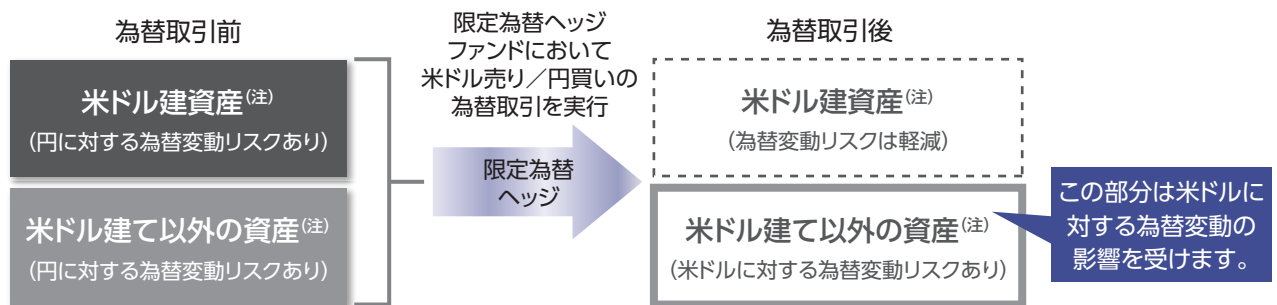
為替取引前

米ドル建資産$^{(注)}$
(円に対する為替変動リスクあり)

米ドル建て以外の資産$^{(注)}$
(円に対する為替変動リスクあり)

限定為替ヘッジファンドにおいて米ドル売り／円買いの為替取引を実行

限定為替ヘッジ

為替取引後

米ドル建資産$^{(注)}$
(為替変動リスクは軽減)

米ドル建て以外の資産$^{(注)}$
(米ドルに対する為替変動リスクあり)

この部分は米ドルに対する為替変動の影響を受けます。